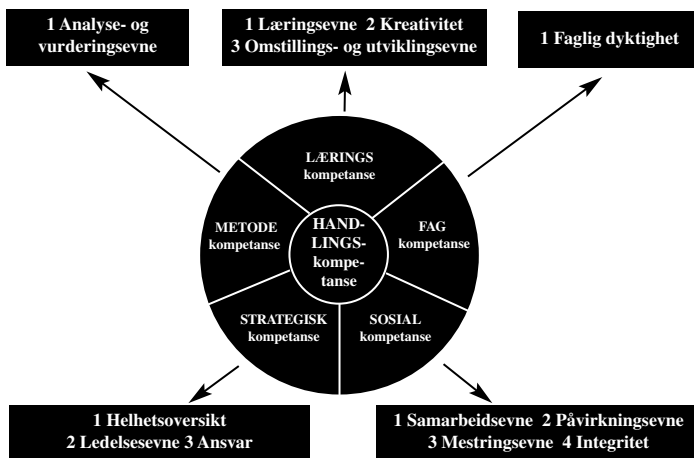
1 Analyse- og vurderingsevne

1 Læringsevne 2 Kreativitet
3 Omstillings- og utviklingsevne

1 Faglig dyktighet

LÆRINGS kompetanse

METODE kompetanse

HAND-LINGS-kompe-tanse

FAG kompetanse

STRATEGISK kompetanse

SOSIAL kompetanse

1 Helhetsoversikt
2 Ledelsesevne 3 Ansvar

1 Samarbeidsevne 2 Påvirkningsevne
3 Mestringsevne 4 Integritet